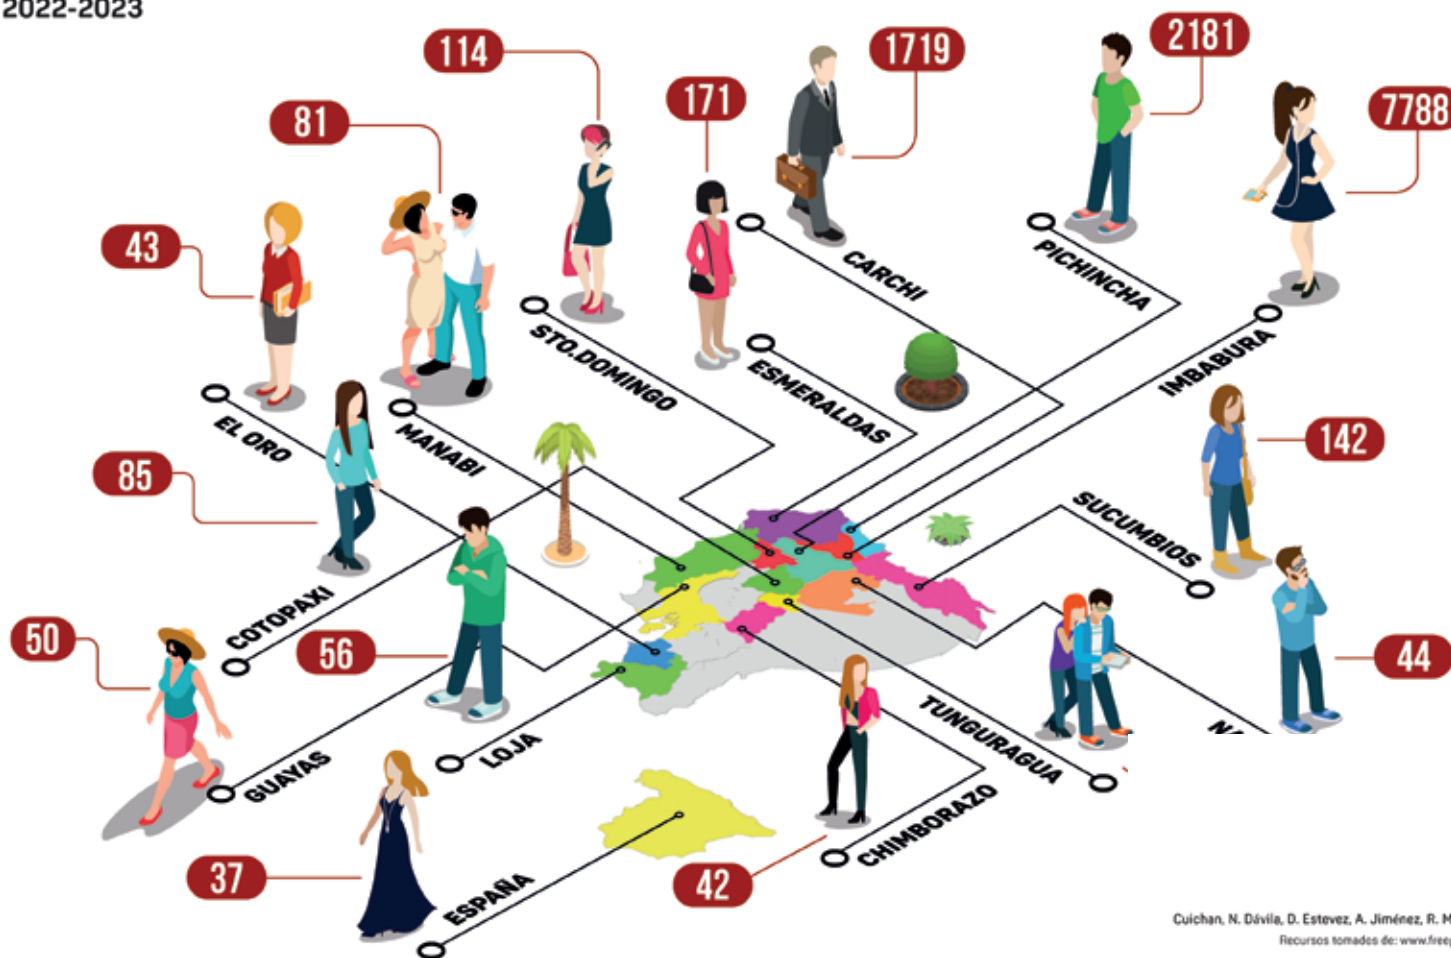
2022-2023

114

171

1719

2181

7788

81

43

CARCHI

PICHINCHA

STO.DOMINGO

ESMERALDAS

IMBABURA

EL ORO

MANABI

142

85

SUCUMBIOS

COTOPAXI

50

56

44

N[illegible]

TUNGURAGUA

LOJA

GUAYAS

CHIMBORAZO

37

ESPAÑA

42

Cuichan, N. Dávila, D. Estevez, A. Jiménez, R. M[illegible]

Recursos tomados de: www.free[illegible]